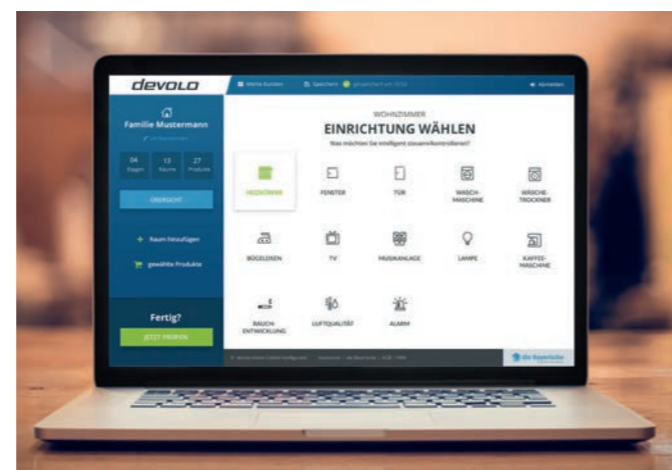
devolo

Meine Kunden

Speichern

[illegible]

Abmelden

Familie Mustermann

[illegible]

04 Etagen

13 Räume

27 Produkte

ÜBERSICHT

Raum hinzufügen

gewählte Produkte

Fertig?

JETZT PRÜFEN

WOHNZIMMER

EINRICHTUNG WÄHLEN

Was möchten Sie intelligent steuern/kontrollieren?

HEIZKÖRPER

FENSTER

TÜR

WASCH-MASCHINE

WÄSCHE-TROCKNER

BÜGELEISEN

TV

MUSIKANLAGE

LAMPE

KAFFEE-MASCHINE

RAUCH-ENTWICKLUNG

LUFTQUALITÄT

ALARM

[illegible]